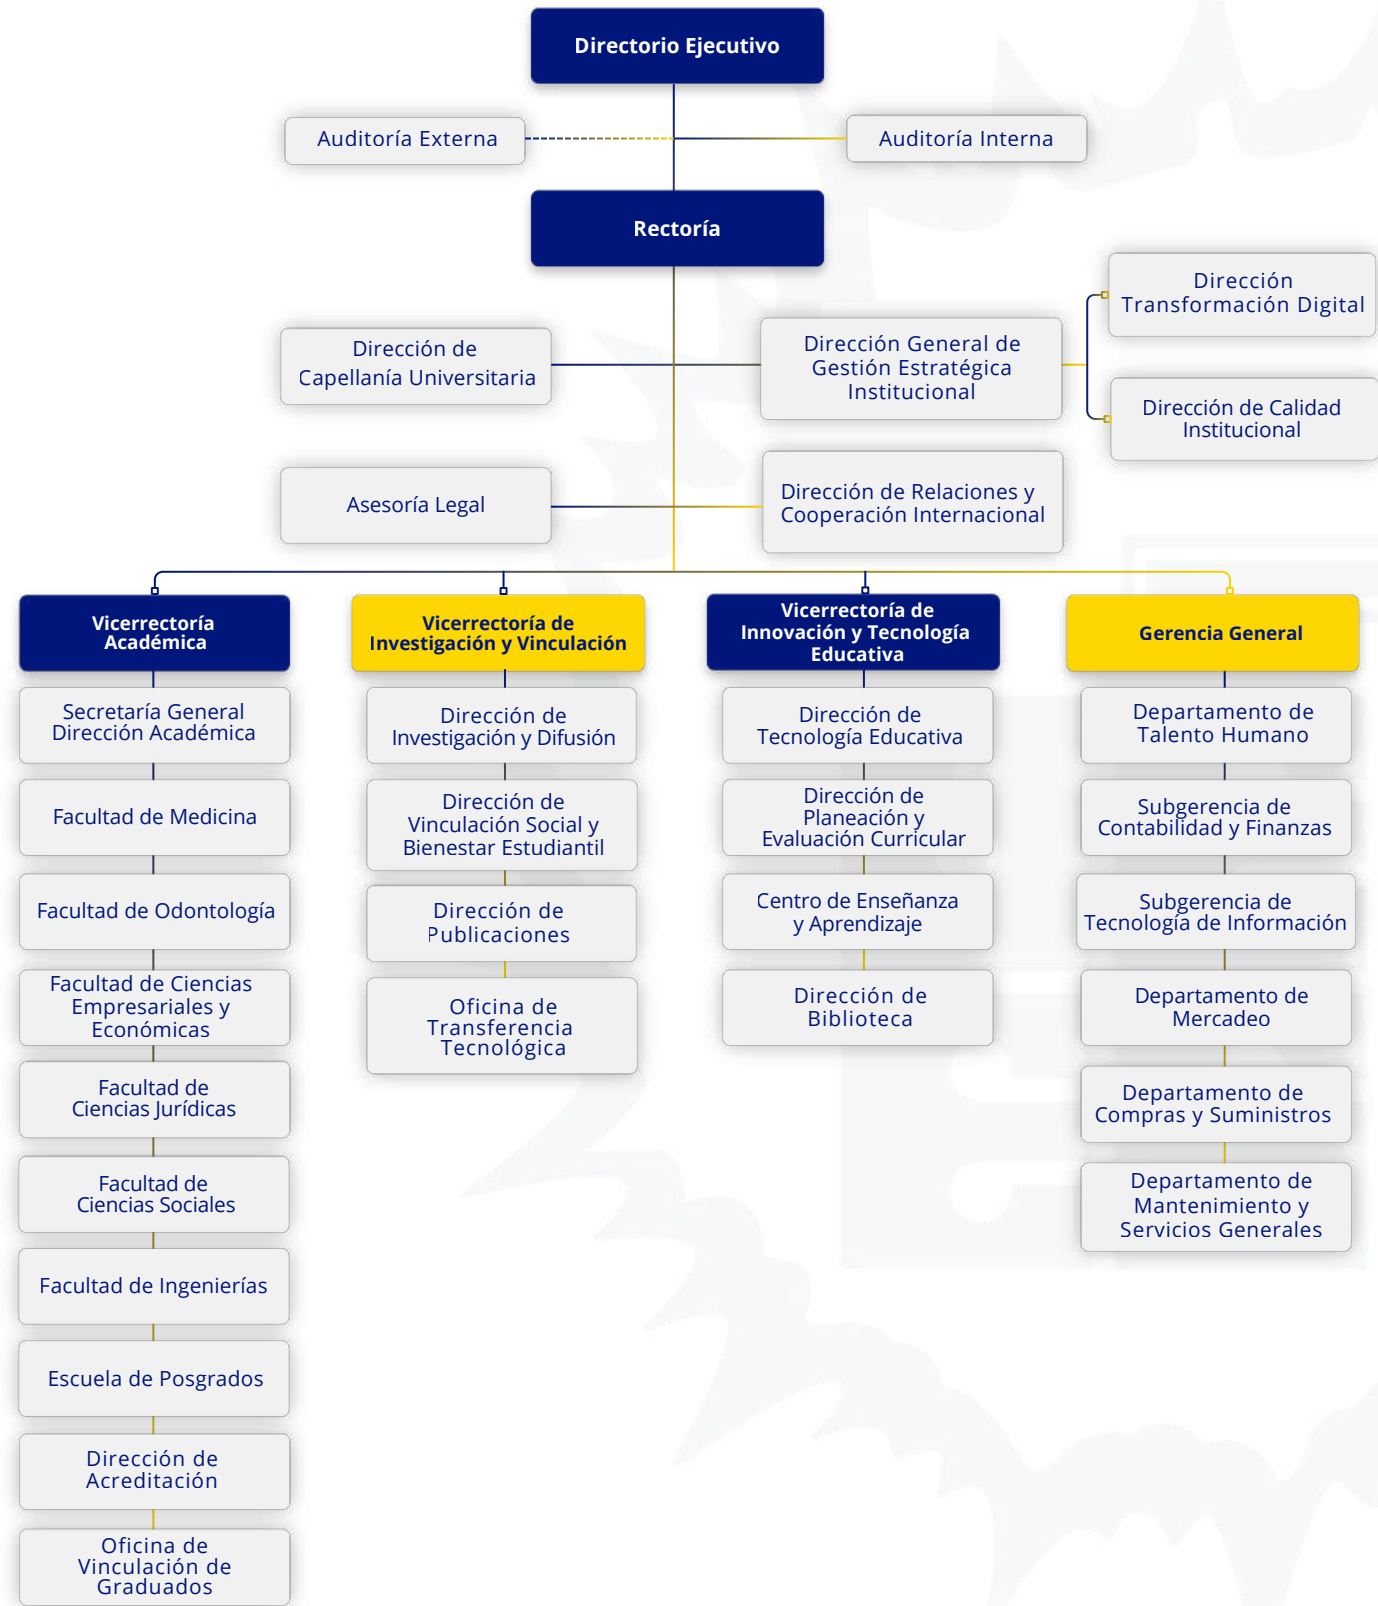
Directorio Ejecutivo

Auditoría Externa

Auditoría Interna

Rectoría

Dirección Transformación Digital

Dirección de Capellanía Universitaria

Dirección General de Gestión Estratégica Institucional

Dirección de Calidad Institucional

Asesoría Legal

Dirección de Relaciones y Cooperación Internacional

Vicerrectoría Académica

Secretaría General Dirección Académica

Facultad de Medicina

Facultad de Odontología

Facultad de Ciencias Empresariales y Económicas

Facultad de Ciencias Jurídicas

Facultad de Ciencias Sociales

Facultad de Ingenierías

Escuela de Posgrados

Dirección de Acreditación

Oficina de Vinculación de Graduados

Vicerrectoría de Investigación y Vinculación

Dirección de Investigación y Difusión

Dirección de Vinculación Social y Bienestar Estudiantil

Dirección de Publicaciones

Oficina de Transferencia Tecnológica

Vicerrectoría de Innovación y Tecnología Educativa

Dirección de Tecnología Educativa

Dirección de Planeación y Evaluación Curricular

Centro de Enseñanza y Aprendizaje

Dirección de Biblioteca

Gerencia General

Departamento de Talento Humano

Subgerencia de Contabilidad y Finanzas

Subgerencia de Tecnología de Información

Departamento de Mercadeo

Departamento de Compras y Suministros

Departamento de Mantenimiento y Servicios Generales